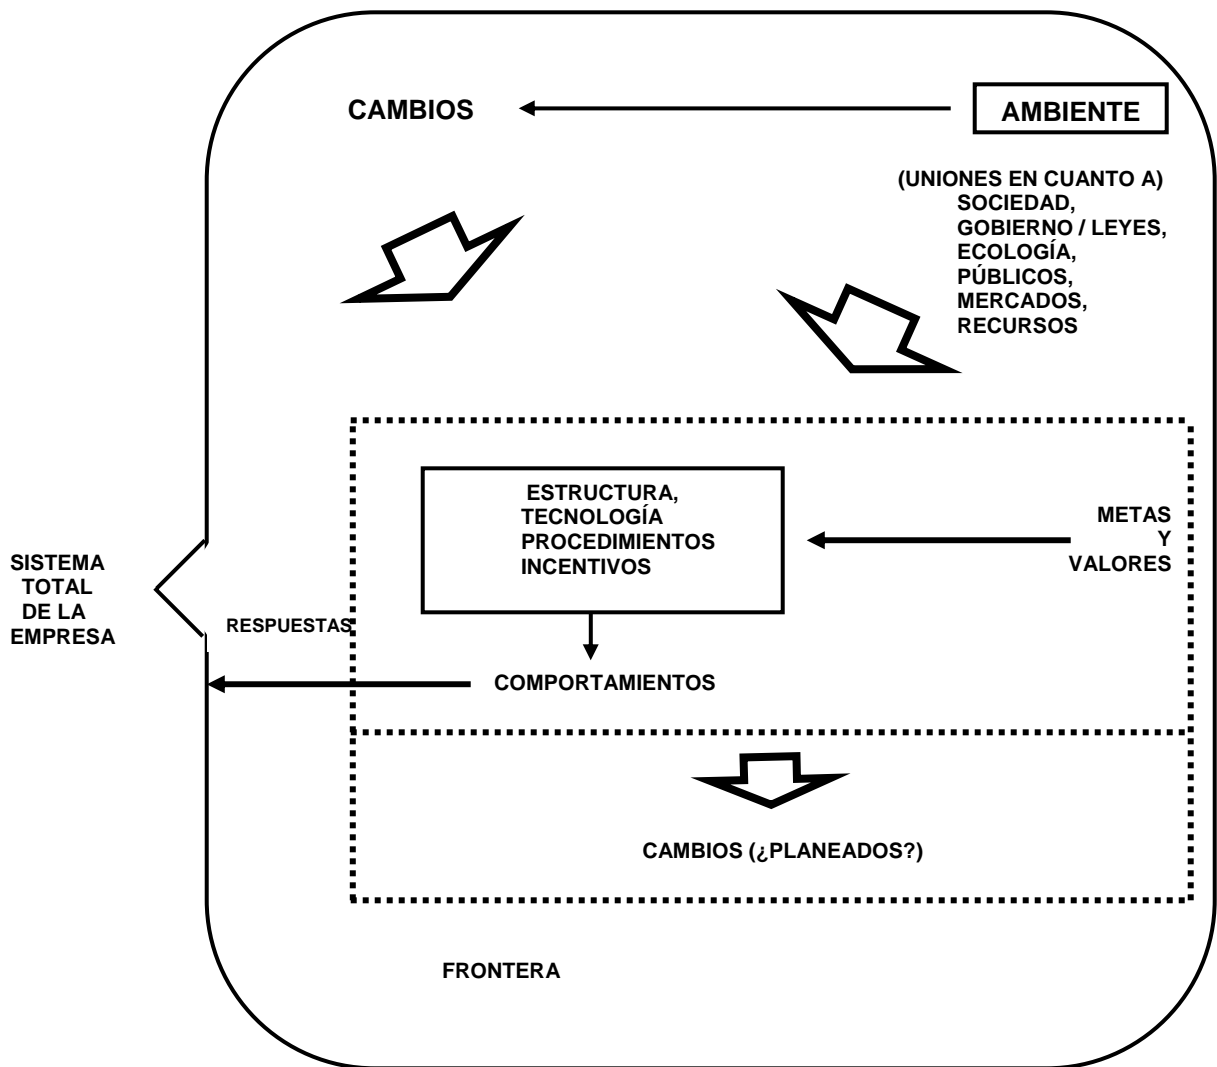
CAMBIOS

AMBIENTE

(UNIONES EN CUANTO A)
SOCIEDAD,
GOBIERNO / LEYES,
ECOLOGÍA,
PÚBLICOS,
MERCADOS,
RECURSOS

ESTRUCTURA,
TECNOLOGÍA
PROCEDIMIENTOS
INCENTIVOS

METAS
Y
VALORES

SISTEMA
TOTAL
DE LA
EMPRESA

RESPUESTAS

COMPORTAMIENTOS

CAMBIOS (¿PLANEADOS?)

FRONTERA